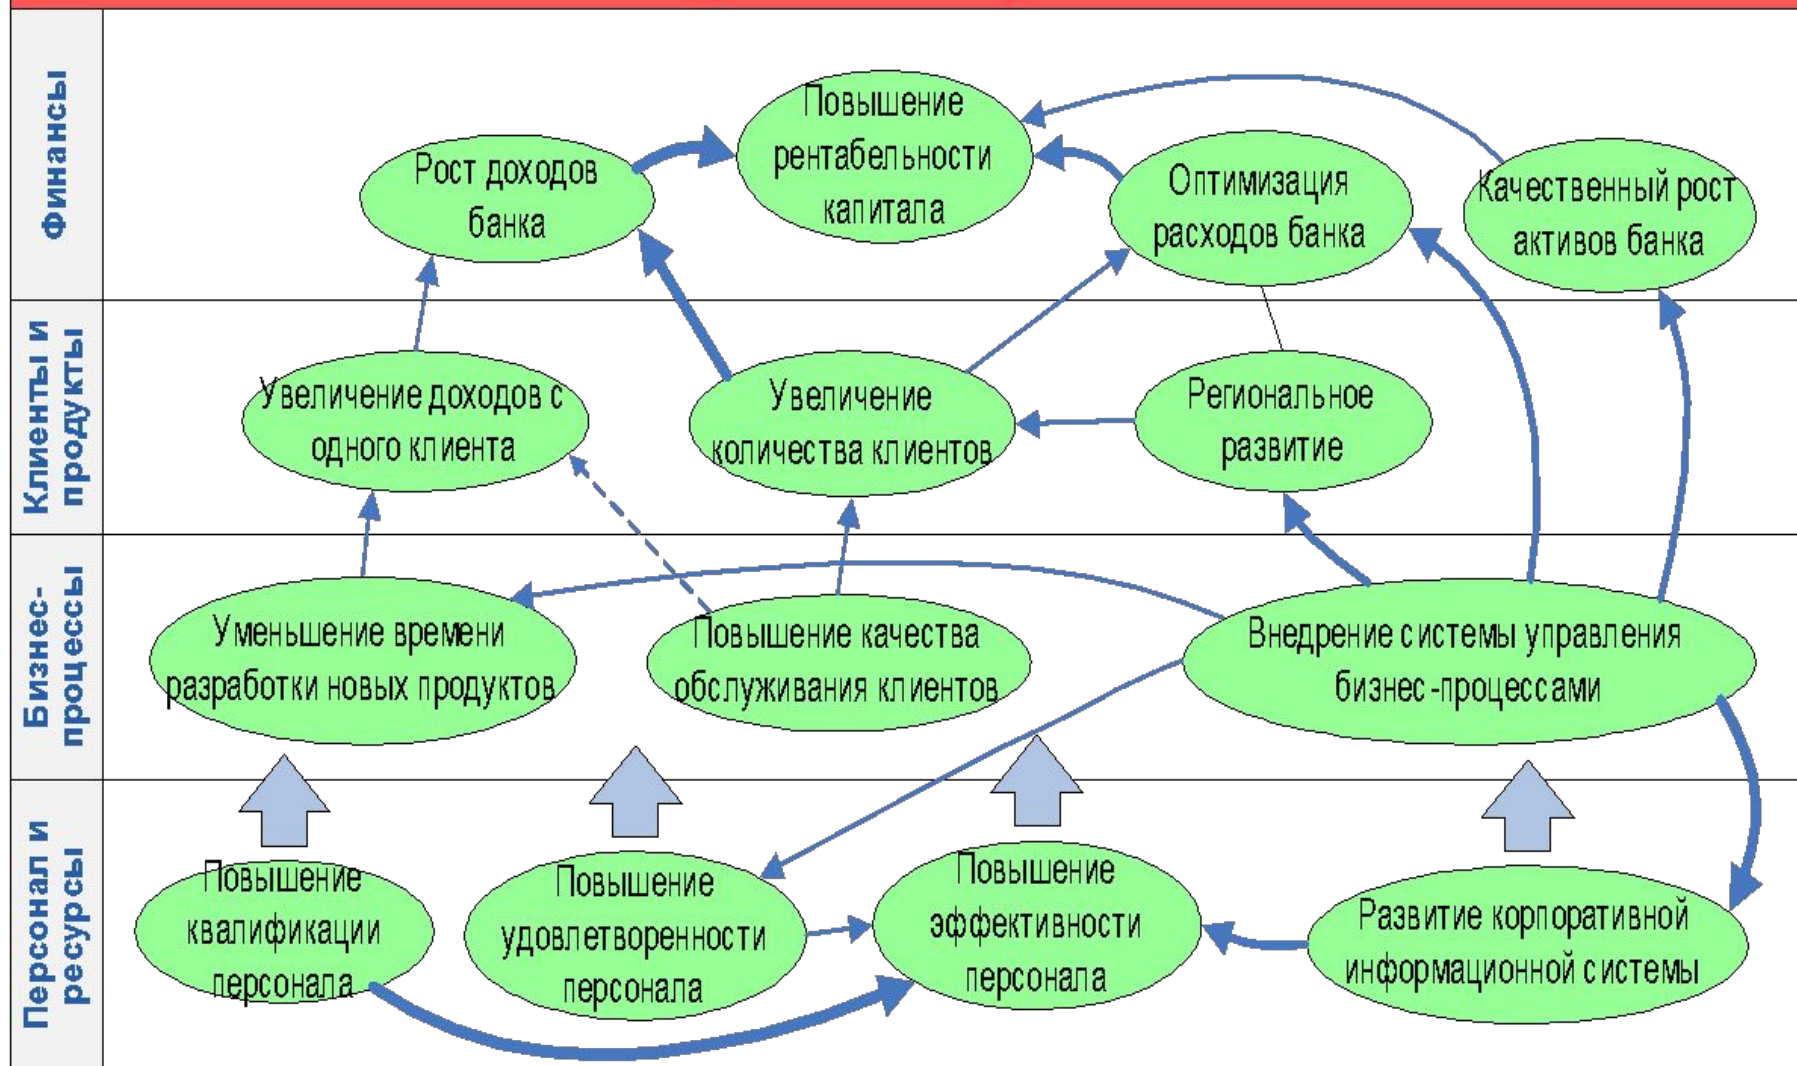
Финансы

Рост доходов банка

Повышение рентабельности капитала

Оптимизация расходов банка

Качественный рост активов банка

Клиенты и продукты

Увеличение доходов с одного клиента

Увеличение количества клиентов

Региональное развитие

Бизнес-процессы

Уменьшение времени разработки новых продуктов

Повышение качества обслуживания клиентов

Внедрение системы управления бизнес-процессами

Персонал и ресурсы

Повышение квалификации персонала

Повышение удовлетворенности персонала

Повышение эффективности персонала

Развитие корпоративной информационной системы